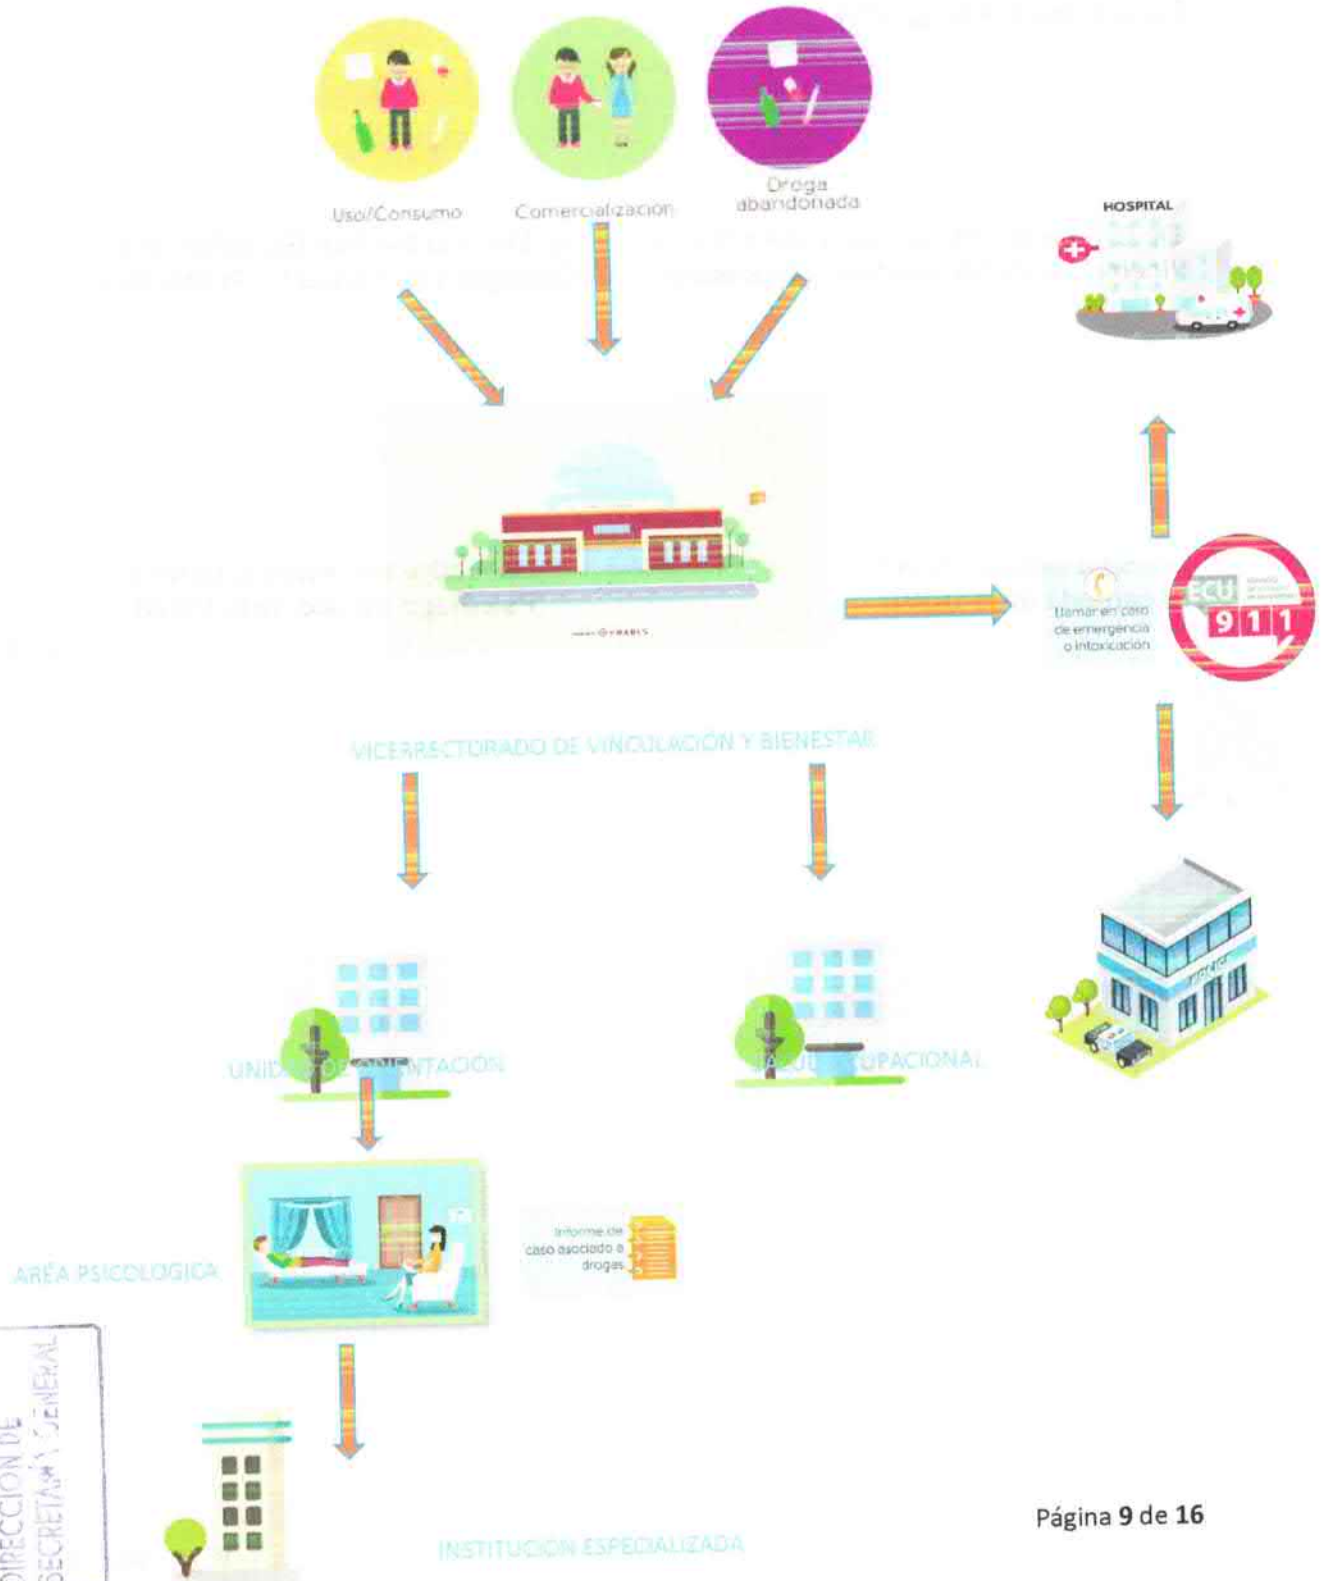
Uso/Consumo

Comercialización

Droga abandonada

HOSPITAL

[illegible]

VICERRECTORADO DE VINCULACIÓN Y BIENESTAR

Llamar en caso de emergencia o intoxicación

ECU 911

UNID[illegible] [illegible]NTACIÓN

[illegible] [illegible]UPACIONAL

ÁREA PSICOLÓGICA

Informe de caso asociado a drogas

INSTITUCIÓN ESPECIALIZADA

DIRECCIÓN DE SECRETARÍA GENERAL

Página 9 de 16